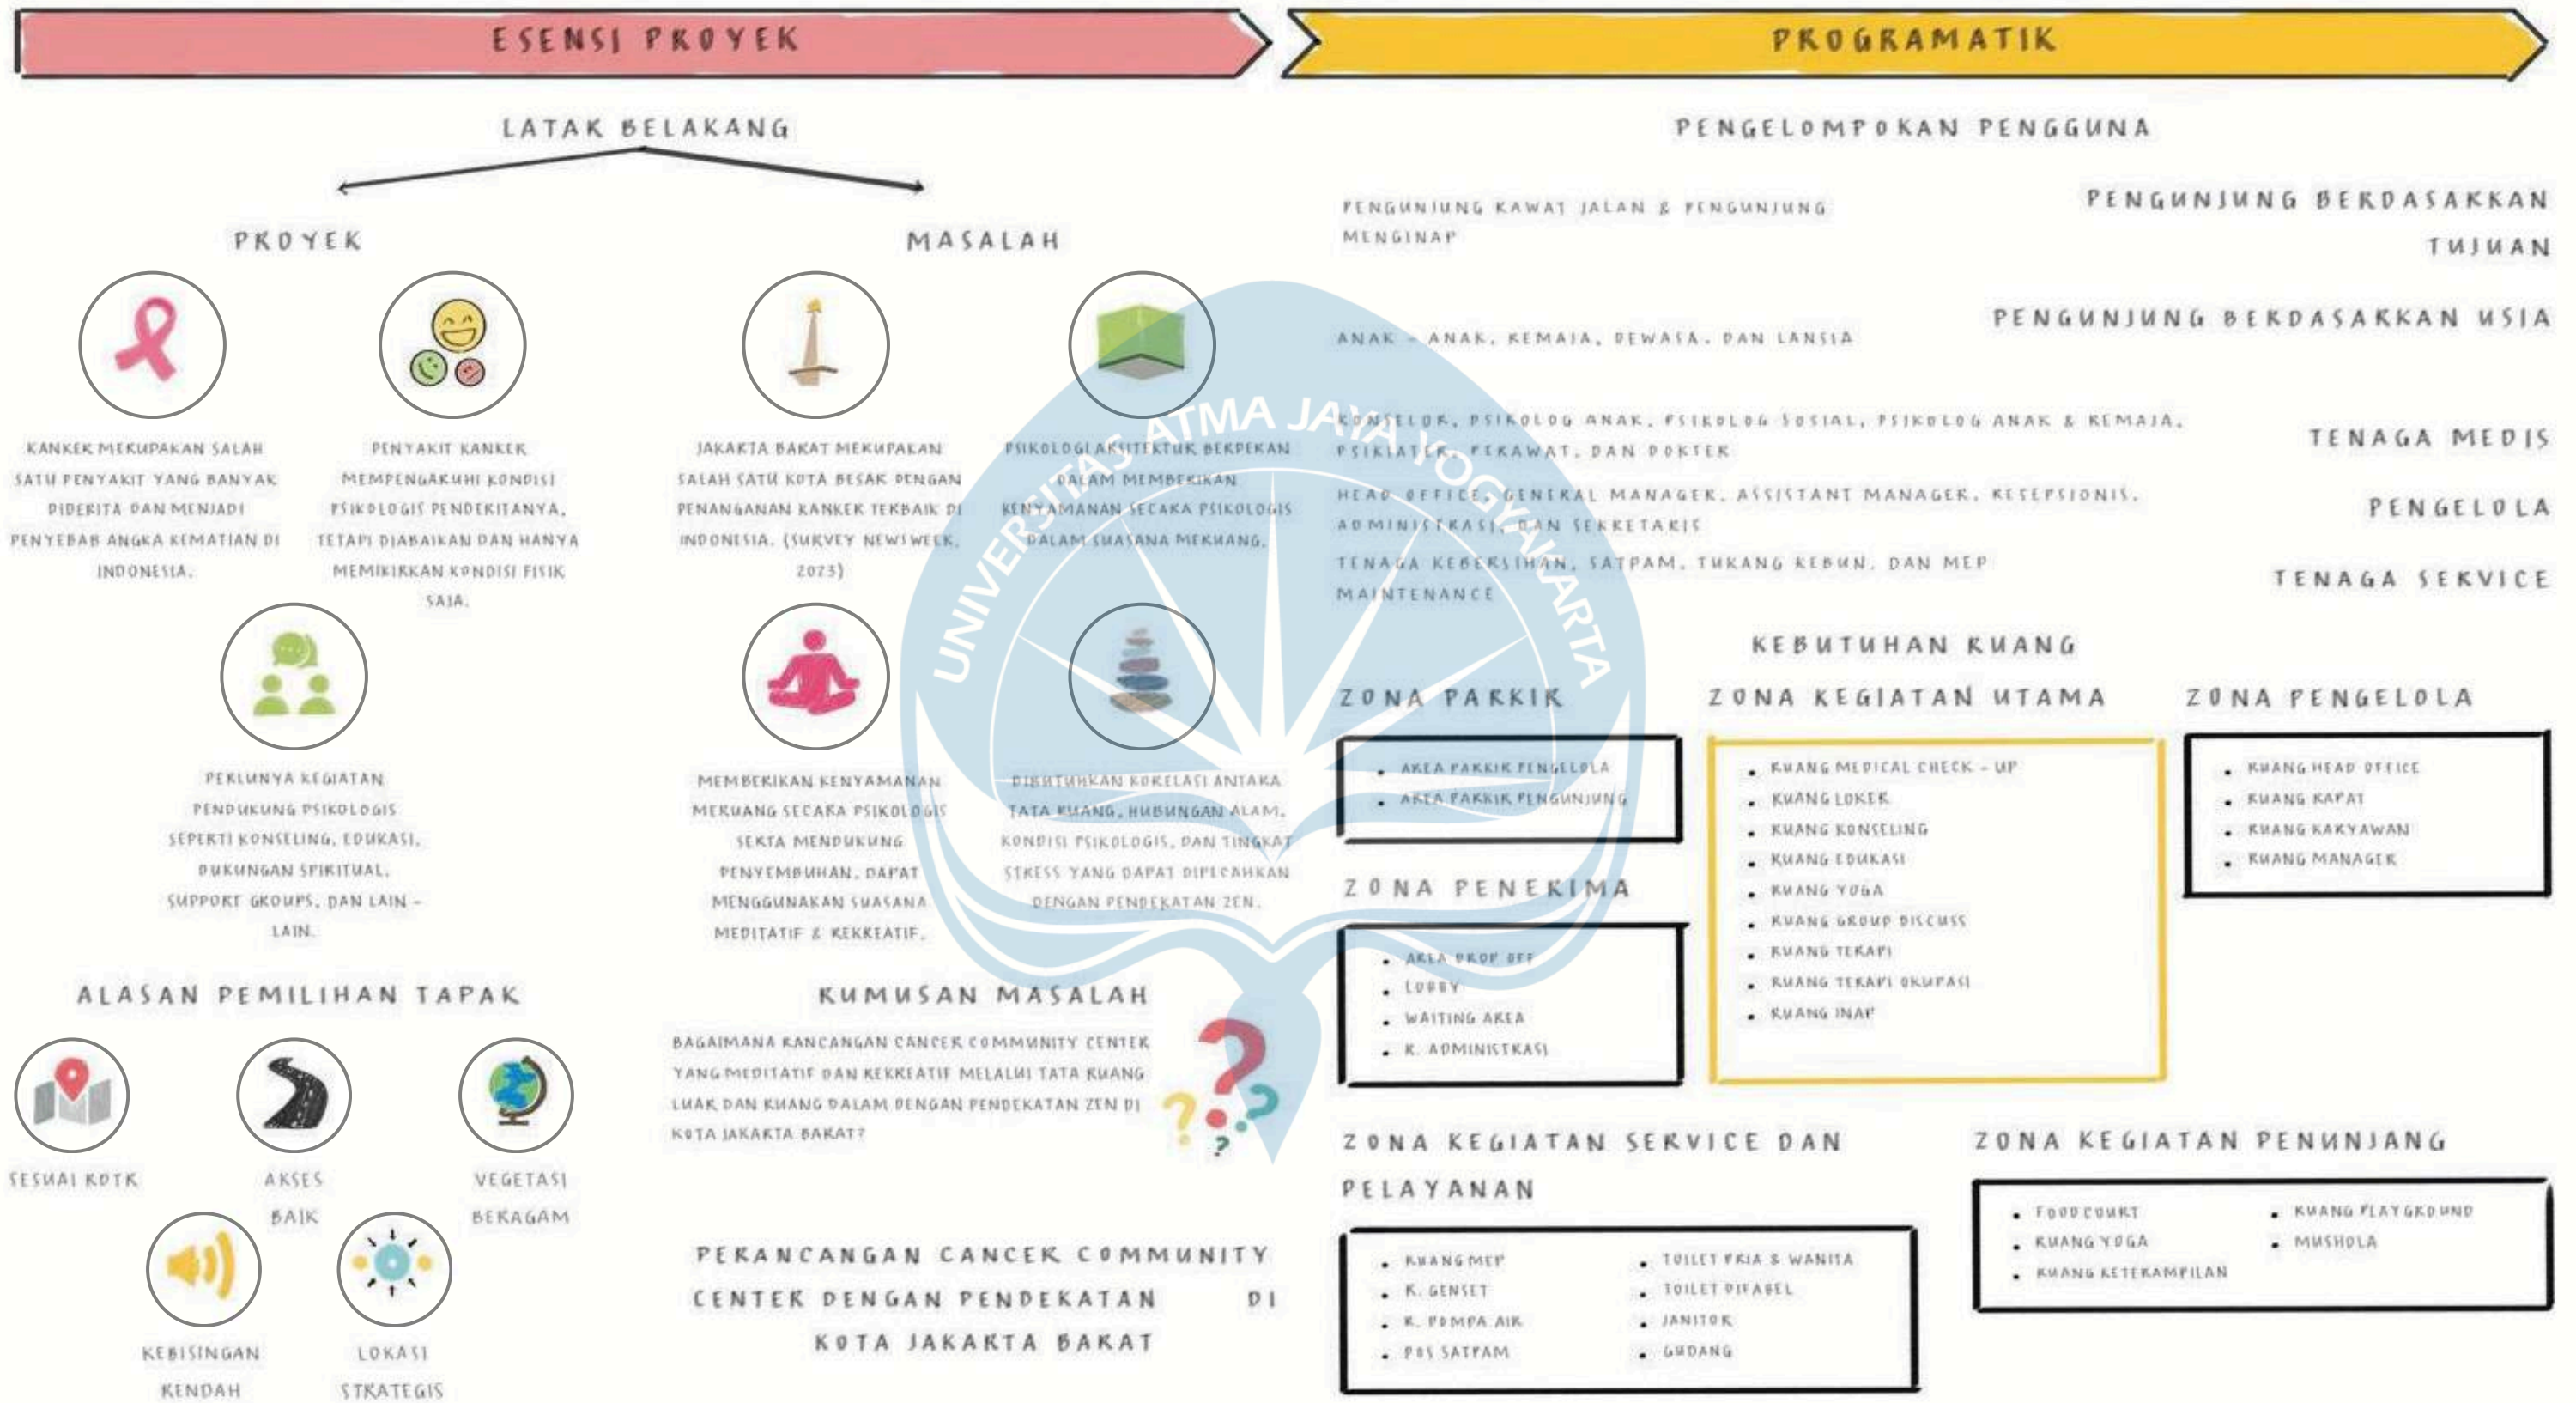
ESENSI PROYEK

LATAK BELAKANG

PROYEK

MASALAH

KANKER MERUPAKAN SALAH SATU PENYAKIT YANG BANYAK DIDERITA DAN MENJADI PENYEBAB ANGKA KEMATIAN DI INDONESIA.

PENYAKIT KANKER MEMPENGARUHI KONDISI PSIKOLOGIS PENDERITANYA, TETAPI DIABAIKAN DAN HANYA MEMIKIRKAN KONDISI FISIK SAJA.

JAKARTA BARAT MERUPAKAN SALAH SATU KOTA BESAR DENGAN PENANGANAN KANKER TERBAIK DI INDONESIA. (SURVEY NEWSWEEK, 2023)

PSIKOLOGI ARSITEKTUR BERPERAN DALAM MEMBERIKAN KENYAMANAN SECARA PSIKOLOGIS DALAM SUASANA MERUANG.

PERLUNYA KEGIATAN PENDUKUNG PSIKOLOGIS SEPERTI KONSELING, EDUKASI, DUKUNGAN SPIRITUAL, SUPPORT GROUPS, DAN LAIN - LAIN.

MEMBERIKAN KENYAMANAN MERUANG SECARA PSIKOLOGIS SERTA MENDUKUNG PENYEMBUHAN, DAPAT MENGGUNAKAN SUASANA MEDITATIF & REKREATIF.

DIBUTUHKAN KORELASI ANTARA TATA RUANG, HUBUNGAN ALAM, KONDISI PSIKOLOGIS, DAN TINGKAT STRESS YANG DAPAT DIPECAHKAN DENGAN PENDEKATAN ZEN.

ALASAN PEMILIHAN TAPAK

SESUAI RDTR

AKSES BAIK

VEGETASI BERAGAM

KEBISINGAN RENDAH

LOKASI STRATEGIS

RUMUSAN MASALAH

BAGAIMANA RANCANGAN CANCER COMMUNITY CENTER YANG MEDITATIF DAN REKREATIF MELALUI TATA RUANG LUAR DAN RUANG DALAM DENGAN PENDEKATAN ZEN DI KOTA JAKARTA BARAT?

PERANCANGAN CANCER COMMUNITY CENTER DENGAN PENDEKATAN DI KOTA JAKARTA BARAT

PROGRAMATIK

PENGELOMPOKAN PENGGUNA

PENGUNJUNG RAWAT JALAN & PENGUNJUNG MENGINAP

PENGUNJUNG BERDASARKAN TUJUAN

ANAK - ANAK, REMAJA, DEWASA, DAN LANSIA

PENGUNJUNG BERDASARKAN USIA

KONSELOR, PSIKOLOG ANAK, PSIKOLOG SOSIAL, PSIKOLOG ANAK & REMAJA, PSIKIATER, PERAWAT, DAN DOKTER

TENAGA MEDIS

HEAD OFFICE, GENERAL MANAGER, ASSISTANT MANAGER, RESEPSIONIS, ADMINISTRASI, DAN SEKRETARIS

PENGELOLA

TENAGA KEBERSIHAN, SATPAM, TUKANG KEBUN, DAN MEP MAINTENANCE

TENAGA SERVICE

KEBUTUHAN RUANG

ZONA PARKIR
• AREA PARKIR PENGELOLA
• AREA PARKIR PENGUNJUNG

ZONA KEGIATAN UTAMA
• RUANG MEDICAL CHECK - UP
• RUANG LOKER
• RUANG KONSELING
• RUANG EDUKASI
• RUANG YOGA
• RUANG GROUP DISCUSS
• RUANG TERAPI
• RUANG TERAPI OKUPASI
• RUANG INAP

ZONA PENGELOLA
• RUANG HEAD OFFICE
• RUANG RAPAT
• RUANG KARYAWAN
• RUANG MANAGER

ZONA PENERIMA
• AREA DROP OFF
• LOBBY
• WAITING AREA
• R. ADMINISTRASI

ZONA KEGIATAN SERVICE DAN PELAYANAN
• RUANG MEP
• R. GENSET
• R. POMPA AIR
• POS SATPAM
• TOILET PRIA & WANITA
• TOILET DIFABEL
• JANITOR
• GUDANG

ZONA KEGIATAN PENUNJANG
• FOOD COURT
• RUANG YOGA
• RUANG KETERAMPILAN
• RUANG PLAYGROUND
• MUSHOLA

UNIVERSITAS ATMA JAYA YOGYAKARTA